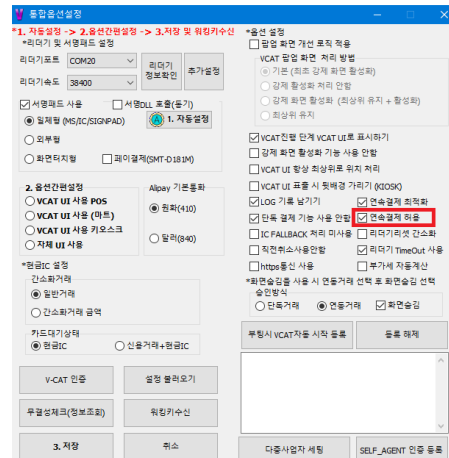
통합옵션설정

*1. 자동설정 -> 2.옵션간편설정 -> 3.저장 및 워킹키수신

*리더기 및 서명패드 설정

리더기포트 COM20

리더기속도 38400

리더기 정보확인

추가설정

서명패드 사용

서명DLL 호출(동기)

일체형 (MS/IC/SIGNPAD)

외부형

화면터치형

1. 자동설정

페이결제(SMT-D181M)

2. 옵션간편설정

VCAT UI 사용 POS

VCAT UI 사용 (마트)

VCAT UI 사용 키오스크

자체 UI 사용

Alipay 기본통화

원화(410)

달러(840)

*현금IC 설정

간소화거래

일반거래

간소화거래 금액

카드대기상태

현금IC

신용거래+현금IC

V-CAT 인증

설정 불러오기

무결성체크(정보조회)

워킹키수신

3. 저장

취소

*옵션 설정

팝업 화면 개선 로직 적용

VCAT 팝업 화면 처리 방법

기존 (최초 강제 화면 활성화)

강제 화면 활성화 처리 안함

강제 화면 활성화 (최상위 유지 + 활성화)

최상위 유지

VCAT진행 단계 VCAT UI로 표시하기

강제 화면 활성화 기능 사용 안함

VCAT UI 항상 최상위로 위치 처리

VCAT UI 표출 시 뒷배경 가리기 (KIOSK)

LOG 기록 남기기

연속결제 최적화

단독 결제 기능 사용 안함

연속결제 허용

IC FALLBACK 처리 미사용

리더기리셋 간소화

직전취소사용안함

리더기 TimeOut 사용

https통신 사용

부가세 자동계산

*화면숨김 옵션 사용 시 연동거래 선택 후 화면숨김 선택

승인방식

단독거래

연동거래

화면숨김

부팅시 VCAT자동 시작 등록

등록 해제

다중사업자 세팅

SELF_AGENT 인증 등록